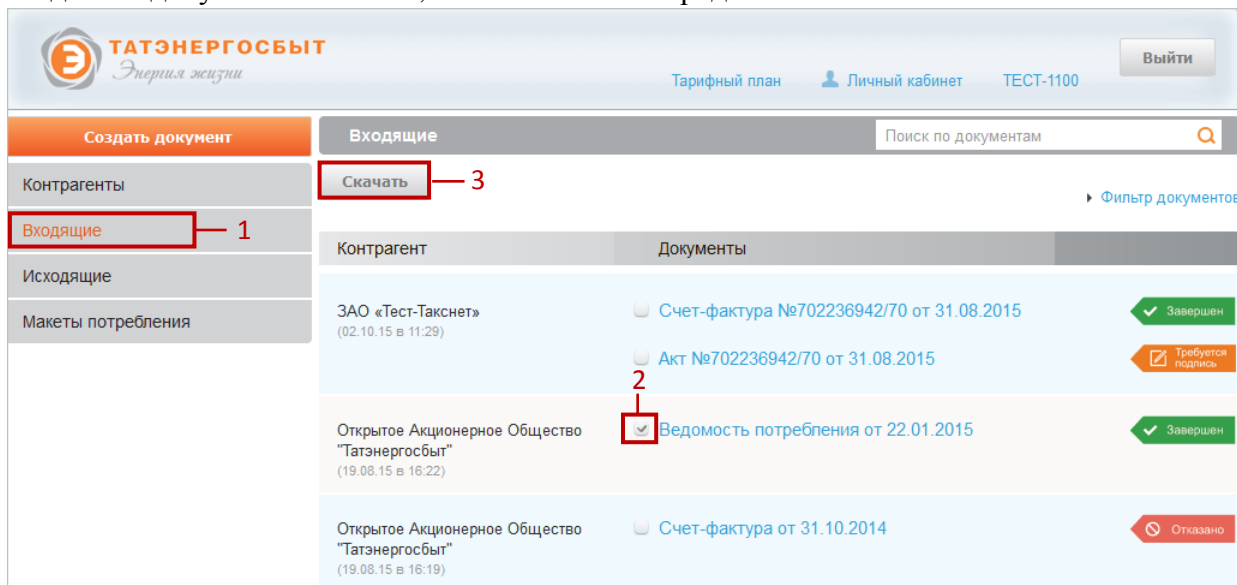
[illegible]

ТАТЭНЕРГОСБЫТ
Энергия жизни

Тарифный план
Личный кабинет
ТЕСТ-1100
Выйти

Создать документ
Контрагенты
Входящие — 1
Исходящие
Макеты потребления

Входящие
Поиск по документам

Скачать — 3

Фильтр документов

| Контрагент | Документы | |
|---|---|---|
| ЗАО «Тест-Такснет» (02.10.15 в 11:29) | Счет-фактура №702236942/70 от 31.08.2015 | Завершен |
| | Акт №702236942/70 от 31.08.2015 | Требуется подпись |
| Открытое Акционерное Общество "Татэнергосбыт" (19.08.15 в 16:22) | 2 Ведомость потребления от 22.01.2015 | Завершен |
| Открытое Акционерное Общество "Татэнергосбыт" (19.08.15 в 16:19) | Счет-фактура от 31.10.2014 | Отказано |